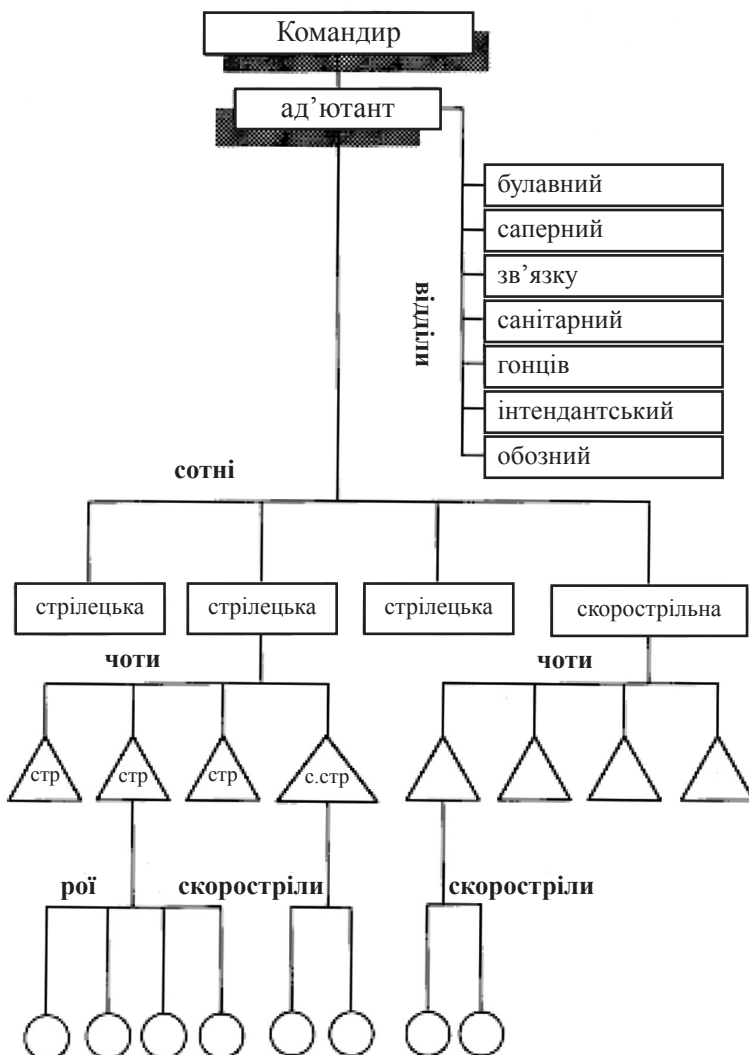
Командир

ад'ютант

відділи

булавний

саперний

зв'язку

санітарний

гонців

інтендантський

обозний

сотні

стрілецька

стрілецька

стрілецька

скорострільна

чоти

чоти

стр

стр

стр

с.стр

рої

скоростріли

скоростріли